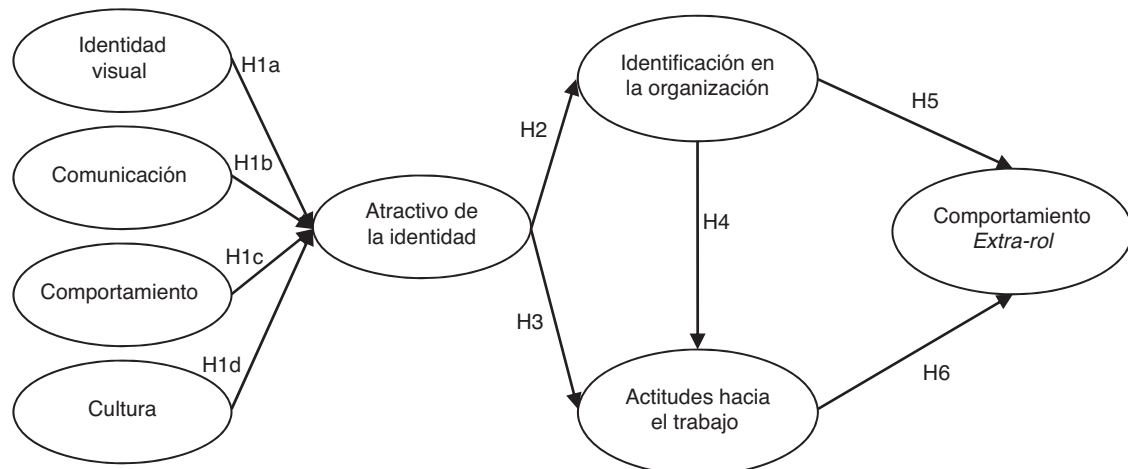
Identidad visual

H1a

Comunicación

H1b

Comportamiento

H1c

Cultura

H1d

Atractivo de la identidad

H2

H3

Identificación en la organización

H4

Actitudes hacia el trabajo

H5

H6

Comportamiento *Extra-rol*